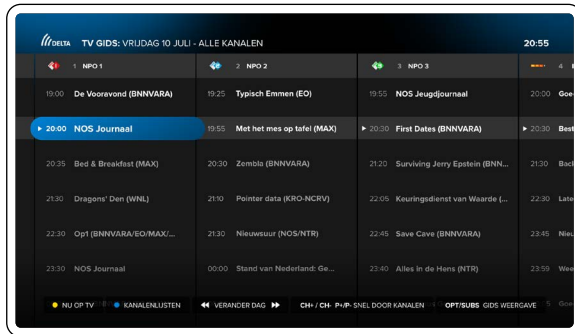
DELTA TV GIDS: VRIJDAG 10 JULI - ALLE KANALEN 20:55

| 1 NPO 1 | 2 NPO 2 | 3 NPO 3 | 4 |
|---|---|---|---|
| 19:00 De Vooravond (BNNVARA) | 19:25 Typisch Emmen (EO) | 19:55 NOS Jeugdjournaal | 20:00 Goe |
| ▸ 20:00 NOS Journaal | 19:55 Met het mes op tafel (MAX) | ▸ 20:30 First Dates (BNNVARA) | ▸ 20:30 Best |
| 20:35 Bed & Breakfast (MAX) | 20:30 Zembla (BNNVARA) | 21:20 Surviving Jerry Epstein (BNN... | 21:30 Back |
| 21:30 Dragons' Den (WNL) | 21:10 Pointer data (KRO-NCRV) | 22:05 Keuringsdienst van Waarde (... | 22:30 Late |
| 22:30 Op1 (BNNVARA/EO/MAX/... | 21:30 Nieuwsuur (NOS/NTR) | 22:45 Save Cave (BNNVARA) | 23:45 Nieu |
| 23:30 NOS Journaal | 00:00 Stand van Nederland: Ge... | 23:40 Alles in de Hens (NTR) | 23:59 Wee |

NU OP TV KANALENLIJSTEN ◀◀ VERANDER DAG ▶▶ CH+ / CH- P+/P- SNEL DOOR KANALEN OPT/SUBS GIDS WEERGAVE